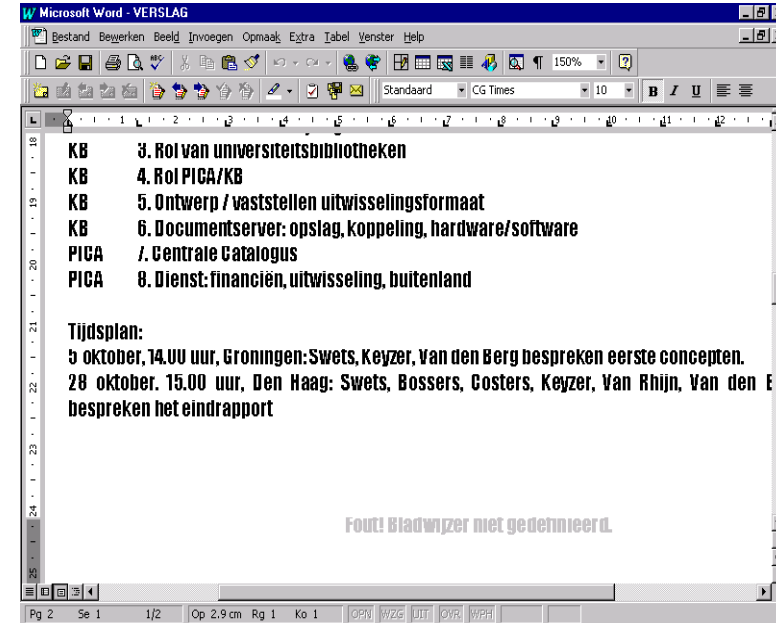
Microsoft Word - VERSLAG

Bestand Bewerken Beeld Invoegen Opmaak Extra Tabel Venster Help

150%

Standaard CG Times 10 B I U

KB 3. Rol van universiteitsbibliotheken
KB 4. Rol PICA/KB
KB 5. Ontwerp / vaststellen uitwisselingsformaat
KB 6. Documentserver: opslag, koppeling, hardware/software
PICA 7. Centrale Catalogus
PICA 8. Dienst: financiën, uitwisseling, buitenland

Tijdsplan:
5 oktober, 14.00 uur, Groningen: Swets, Keyzer, Van den Berg bespreken eerste concepten.
28 oktober. 15.00 uur, Den Haag: Swets, Bossers, Costers, Keyzer, Van Rhijn, Van den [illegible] bespreken het eindrapport

Fout! Bladwijzer niet gedefinieerd.

Pg 2 Se 1 1/2 Op 2.9 cm Rg 1 Ko 1 OPN WZG UIT OVR WPH